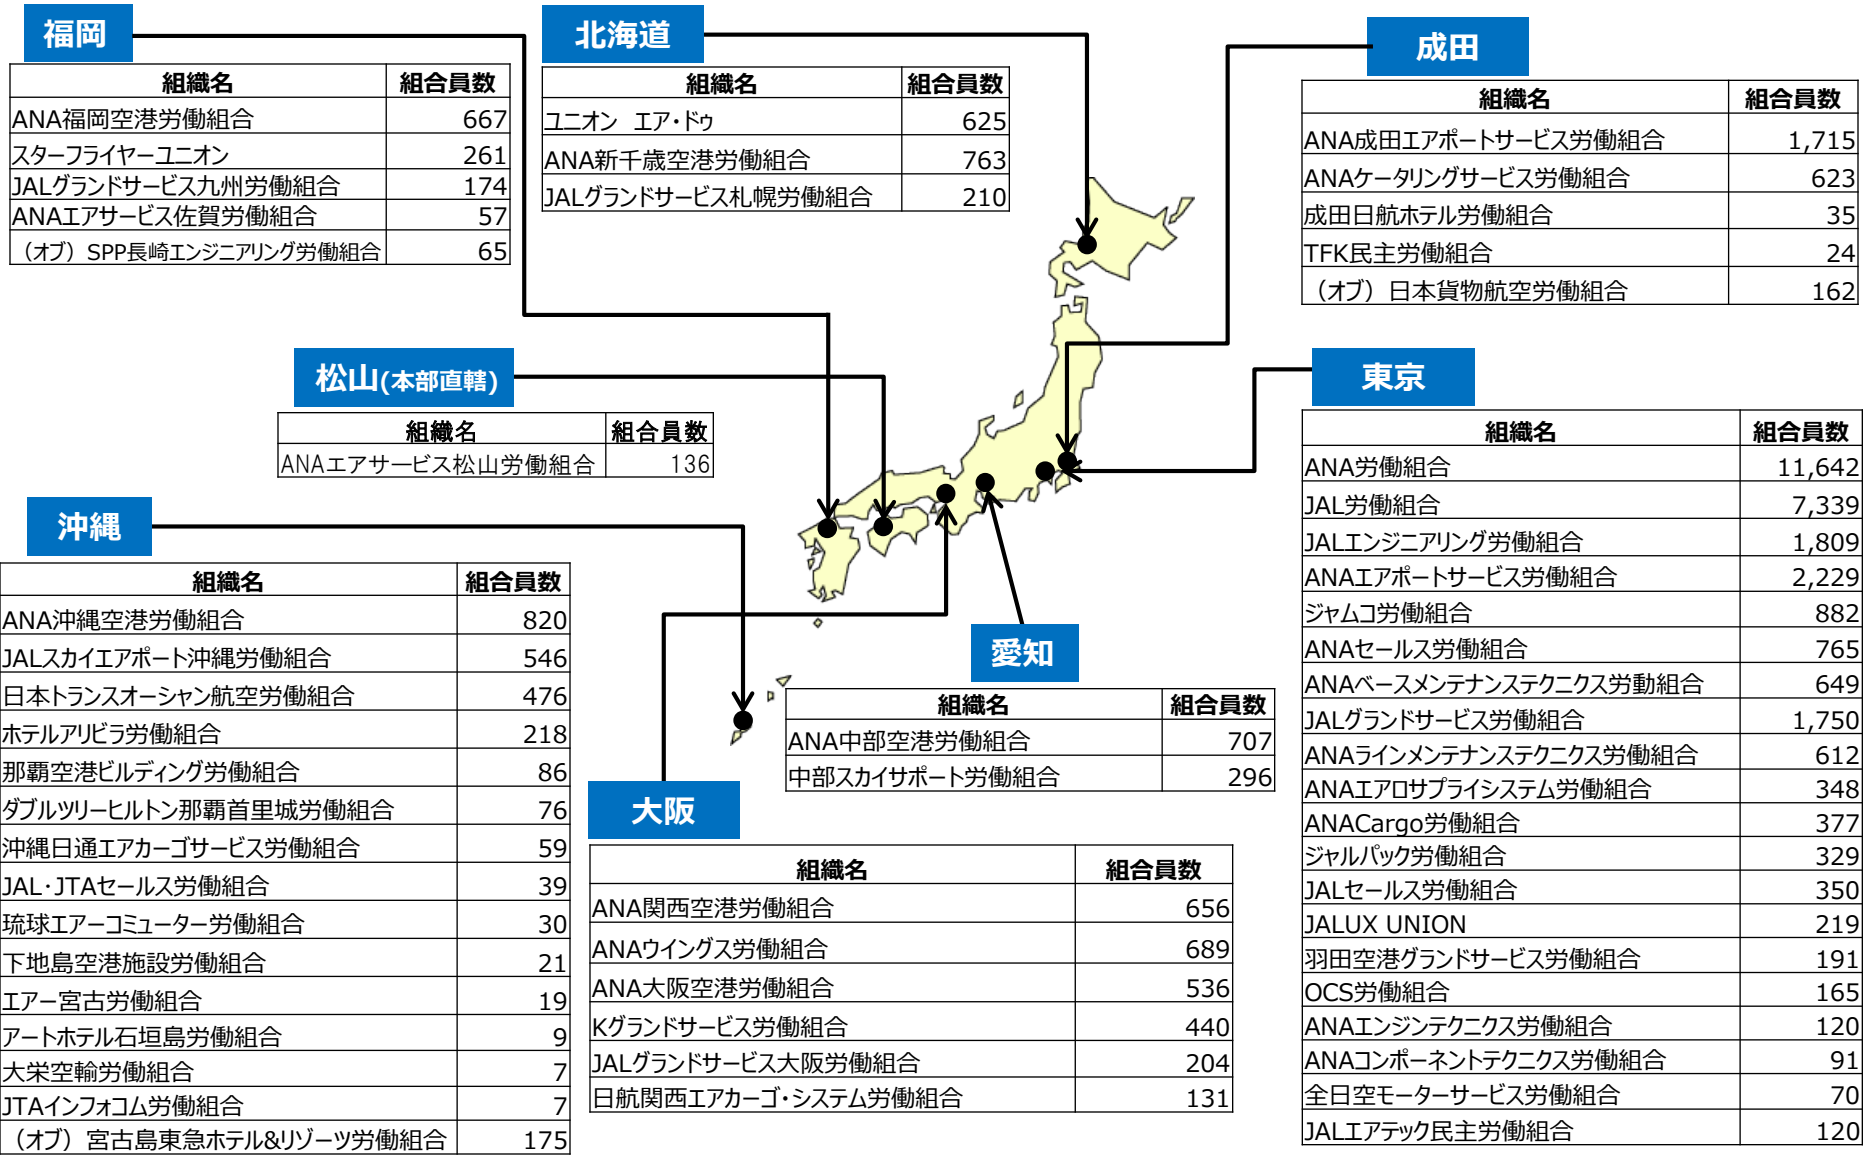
福岡

| 組織名 | 組合員数 |
|---|---|
| ANA福岡空港労働組合 | 667 |
| スターフライヤーユニオン | 261 |
| JALグランドサービス九州労働組合 | 174 |
| ANAエアサービス佐賀労働組合 | 57 |
| （オブ）SPP長崎エンジニアリング労働組合 | 65 |

北海道

| 組織名 | 組合員数 |
|---|---|
| ユニオン　エア・ドゥ | 625 |
| ANA新千歳空港労働組合 | 763 |
| JALグランドサービス札幌労働組合 | 210 |

成田

| 組織名 | 組合員数 |
|---|---|
| ANA成田エアポートサービス労働組合 | 1,715 |
| ANAケータリングサービス労働組合 | 623 |
| 成田日航ホテル労働組合 | 35 |
| TFK民主労働組合 | 24 |
| （オブ）日本貨物航空労働組合 | 162 |

松山(本部直轄)

| 組織名 | 組合員数 |
|---|---|
| ANAエアサービス松山労働組合 | 136 |

東京

| 組織名 | 組合員数 |
|---|---|
| ANA労働組合 | 11,642 |
| JAL労働組合 | 7,339 |
| JALエンジニアリング労働組合 | 1,809 |
| ANAエアポートサービス労働組合 | 2,229 |
| ジャムコ労働組合 | 882 |
| ANAセールス労働組合 | 765 |
| ANAベースメンテナンステクニクス労動組合 | 649 |
| JALグランドサービス労働組合 | 1,750 |
| ANAラインメンテナンステクニクス労働組合 | 612 |
| ANAエアロサプライシステム労働組合 | 348 |
| ANACargo労働組合 | 377 |
| ジャルパック労働組合 | 329 |
| JALセールス労働組合 | 350 |
| JALUX UNION | 219 |
| 羽田空港グランドサービス労働組合 | 191 |
| OCS労働組合 | 165 |
| ANAエンジンテクニクス労働組合 | 120 |
| ANAコンポーネントテクニクス労働組合 | 91 |
| 全日空モーターサービス労働組合 | 70 |
| JALエアテック民主労働組合 | 120 |

沖縄

| 組織名 | 組合員数 |
|---|---|
| ANA沖縄空港労働組合 | 820 |
| JALスカイエアポート沖縄労働組合 | 546 |
| 日本トランスオーシャン航空労働組合 | 476 |
| ホテルアリビラ労働組合 | 218 |
| 那覇空港ビルディング労働組合 | 86 |
| ダブルツリーヒルトン那覇首里城労働組合 | 76 |
| 沖縄日通エアカーゴサービス労働組合 | 59 |
| JAL･JTAセールス労働組合 | 39 |
| 琉球エアーコミューター労働組合 | 30 |
| 下地島空港施設労働組合 | 21 |
| エアー宮古労働組合 | 19 |
| アートホテル石垣島労働組合 | 9 |
| 大栄空輸労働組合 | 7 |
| JTAインフォコム労働組合 | 7 |
| （オブ）宮古島東急ホテル&リゾーツ労働組合 | 175 |

愛知

| 組織名 | 組合員数 |
|---|---|
| ANA中部空港労働組合 | 707 |
| 中部スカイサポート労働組合 | 296 |

大阪

| 組織名 | 組合員数 |
|---|---|
| ANA関西空港労働組合 | 656 |
| ANAウイングス労働組合 | 689 |
| ANA大阪空港労働組合 | 536 |
| Kグランドサービス労働組合 | 440 |
| JALグランドサービス大阪労働組合 | 204 |
| 日航関西エアカーゴ・システム労働組合 | 131 |